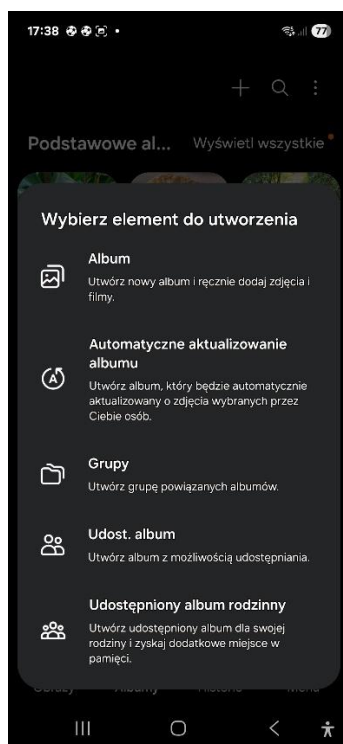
17:38

77

Podstawowe al... Wyświetl wszystkie

Wybierz element do utworzenia

Album
Utwórz nowy album i ręcznie dodaj zdjęcia i filmy.

Automatyczne aktualizowanie albumu
Utwórz album, który będzie automatycznie aktualizowany o zdjęcia wybranych przez Ciebie osób.

Grupy
Utwórz grupę powiązanych albumów.

Udost. album
Utwórz album z możliwością udostępniania.

Udostępniony album rodzinny
Utwórz udostępniony album dla swojej rodziny i zyskaj dodatkowe miejsce w pamięci.

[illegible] Albumy Historie Menu